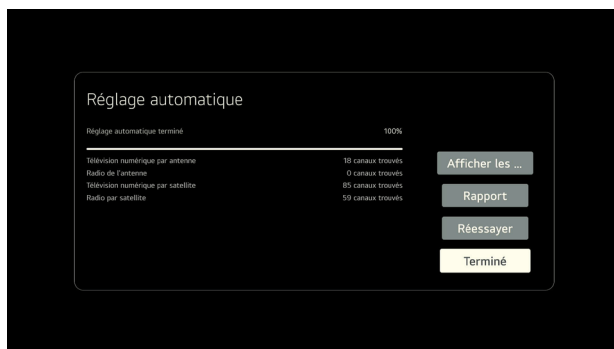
Réglage automatique

Réglage automatique terminé 100%

| | |
|---|---|
| Télévision numérique par antenne | 18 canaux trouvés |
| Radio de l'antenne | 0 canaux trouvés |
| Télévision numérique par satellite | 85 canaux trouvés |
| Radio par satellite | 59 canaux trouvés |

Afficher les ...

Rapport

Réessayer

Terminé